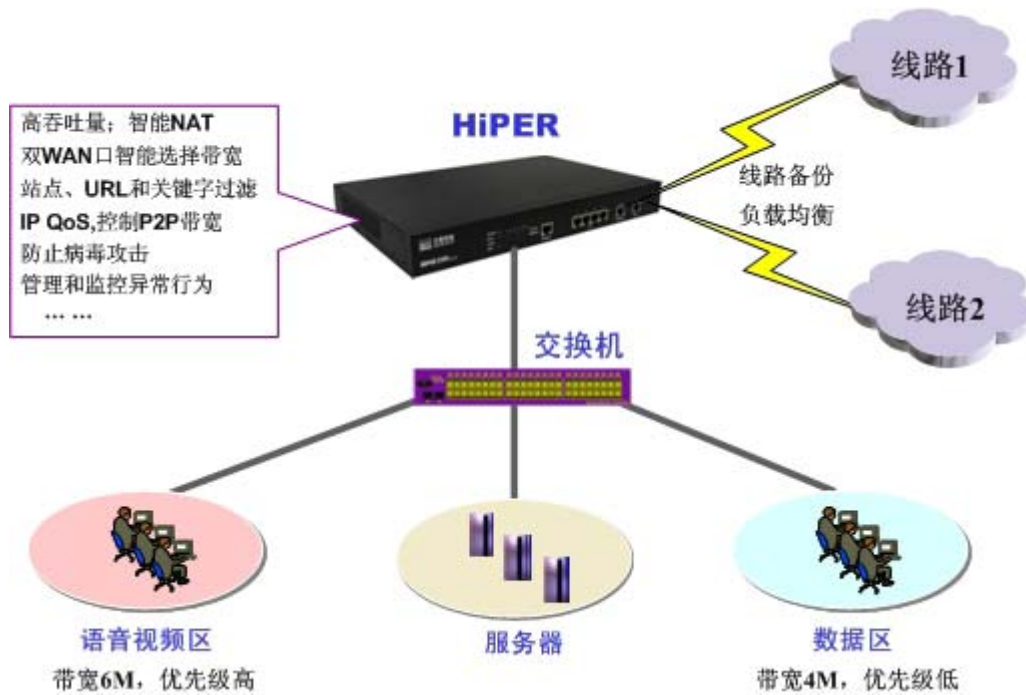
高吞吐量；智能NAT
双WAN口智能选择带宽
站点、URL和关键字过滤
IP QoS,控制P2P带宽
防止病毒攻击
管理和监控异常行为
… …

HiPER

线路1

线路备份
负载均衡

线路2

交换机

语音视频区
带宽6M，优先级高

服务器

数据区
带宽4M，优先级低